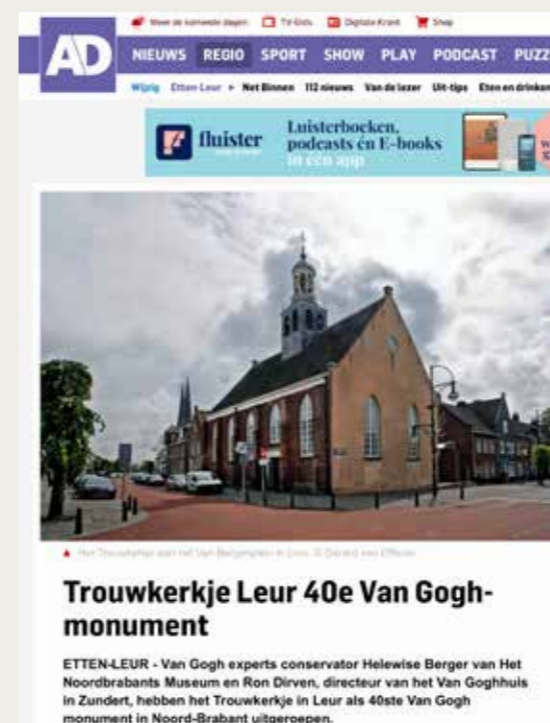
Meer de komende dagen  TV Gids  Digitale Krant  Shop

AD

NIEUWS  REGIO  SPORT  SHOW  PLAY  PODCAST  PUZZ

Wijzig  Etten-Leur ▸  Net Binnen  112 nieuws  Van de lezer  Uit-tips  Eten en drinken

fluister  Luisterboeken, podcasts én E-books in één app

▲ Het Trouwkerkje aan het Van Bergenplein in Leur. © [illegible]

Trouwkerkje Leur 40e Van Gogh-monument

ETTEN-LEUR - Van Gogh experts conservator Helewise Berger van Het Noordbrabants Museum en Ron Dirven, directeur van het Van Goghhuis in Zundert, hebben het Trouwkerkje in Leur als 40ste Van Gogh monument in Noord-Brabant uitgeroepen.